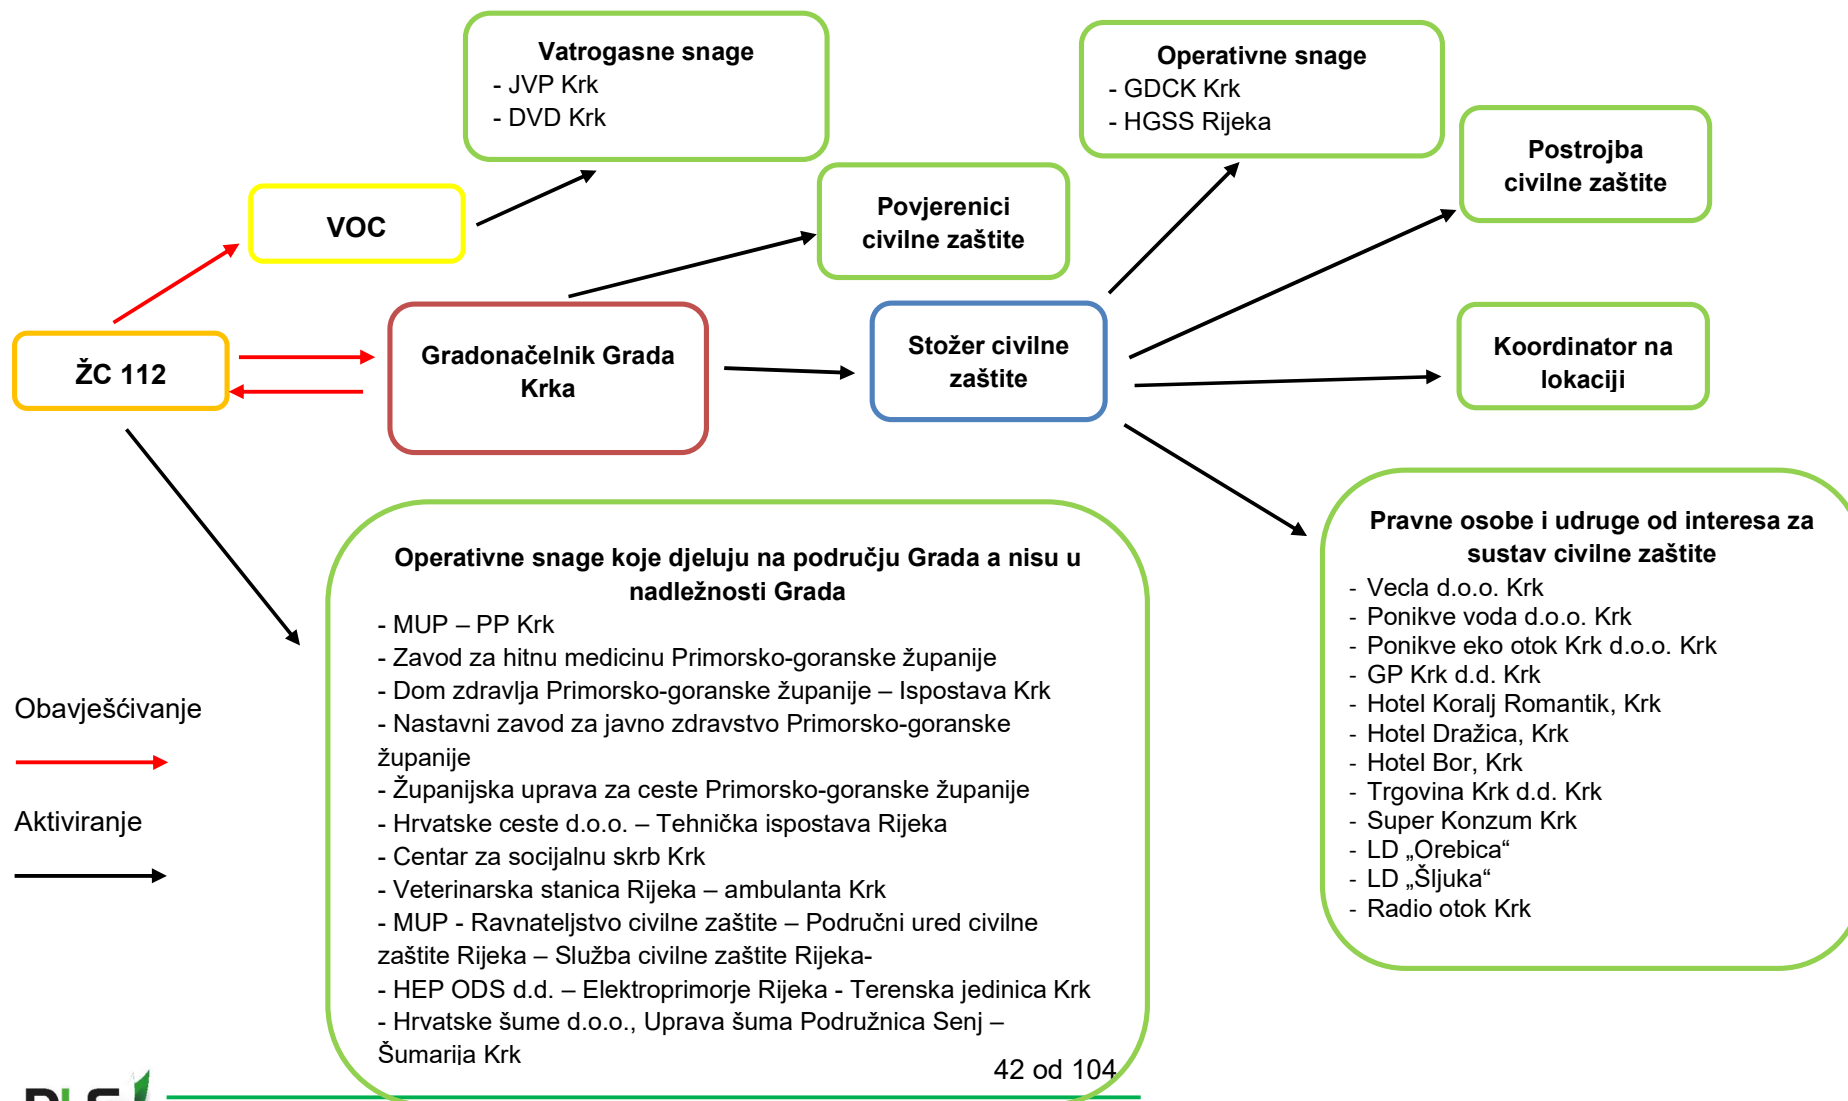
Vatrogasne snage
- JVP Krk
- DVD Krk

Operativne snage
- GDCK Krk
- HGSS Rijeka

Postrojba civilne zaštite

VOC

Povjerenici civilne zaštite

ŽC 112

Gradonačelnik Grada Krka

Stožer civilne zaštite

Koordinator na lokaciji

Pravne osobe i udruge od interesa za sustav civilne zaštite
- Vecla d.o.o. Krk
- Ponikve voda d.o.o. Krk
- Ponikve eko otok Krk d.o.o. Krk
- GP Krk d.d. Krk
- Hotel Koralj Romantik, Krk
- Hotel Dražica, Krk
- Hotel Bor, Krk
- Trgovina Krk d.d. Krk
- Super Konzum Krk
- LD „Orebica“
- LD „Šljuka“
- Radio otok Krk

Operativne snage koje djeluju na području Grada a nisu u nadležnosti Grada
- MUP – PP Krk
- Zavod za hitnu medicinu Primorsko-goranske županije
- Dom zdravlja Primorsko-goranske županije – Ispostava Krk
- Nastavni zavod za javno zdravstvo Primorsko-goranske županije
- Županijska uprava za ceste Primorsko-goranske županije
- Hrvatske ceste d.o.o. – Tehnička ispostava Rijeka
- Centar za socijalnu skrb Krk
- Veterinarska stanica Rijeka – ambulanta Krk
- MUP - Ravnateljstvo civilne zaštite – Područni ured civilne zaštite Rijeka – Služba civilne zaštite Rijeka-
- HEP ODS d.d. – Elektroprimorje Rijeka - Terenska jedinica Krk
- Hrvatske šume d.o.o., Uprava šuma Podružnica Senj – Šumarija Krk

Obavješćivanje

Aktiviranje

42 od 104